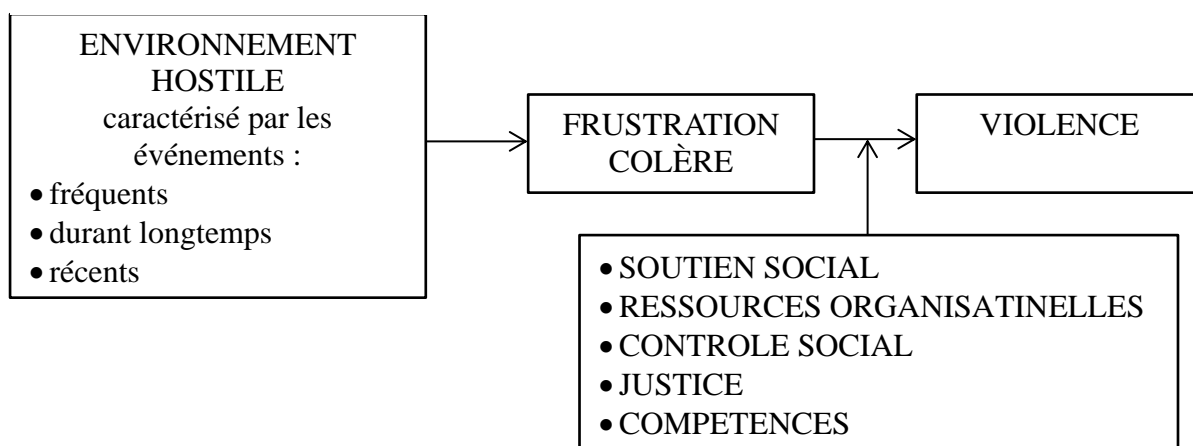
ENVIRONNEMENT HOSTILE
caractérisé par les événements :
• fréquents
• durant longtemps
• récents

FRUSTRATION
COLÈRE

VIOLENCE

• SOUTIEN SOCIAL
• RESSOURCES ORGANISATINELLES
• CONTROLE SOCIAL
• JUSTICE
• COMPETENCES